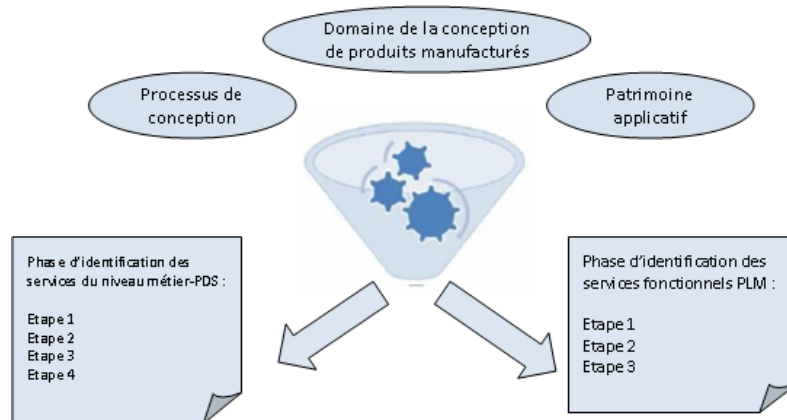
Domaine de la conception de produits manufacturés

Processus de conception

Patrimoine applicatif

Phase d'identification des services du niveau métier-PDS :

Etape 1
Etape 2
Etape 3
Etape 4

Phase d'identification des services fonctionnels PLM :

Etape 1
Etape 2
Etape 3